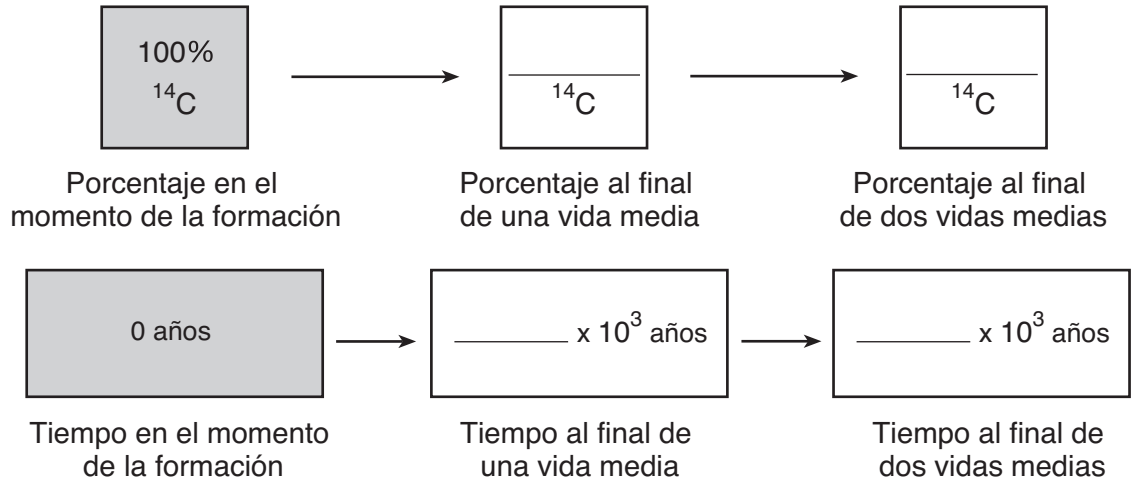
100%
$^{14}C$

______
$^{14}C$

______
$^{14}C$

Porcentaje en el momento de la formación

Porcentaje al final de una vida media

Porcentaje al final de dos vidas medias

0 años

______ $\times 10^3$ años

______ $\times 10^3$ años

Tiempo en el momento de la formación

Tiempo al final de una vida media

Tiempo al final de dos vidas medias